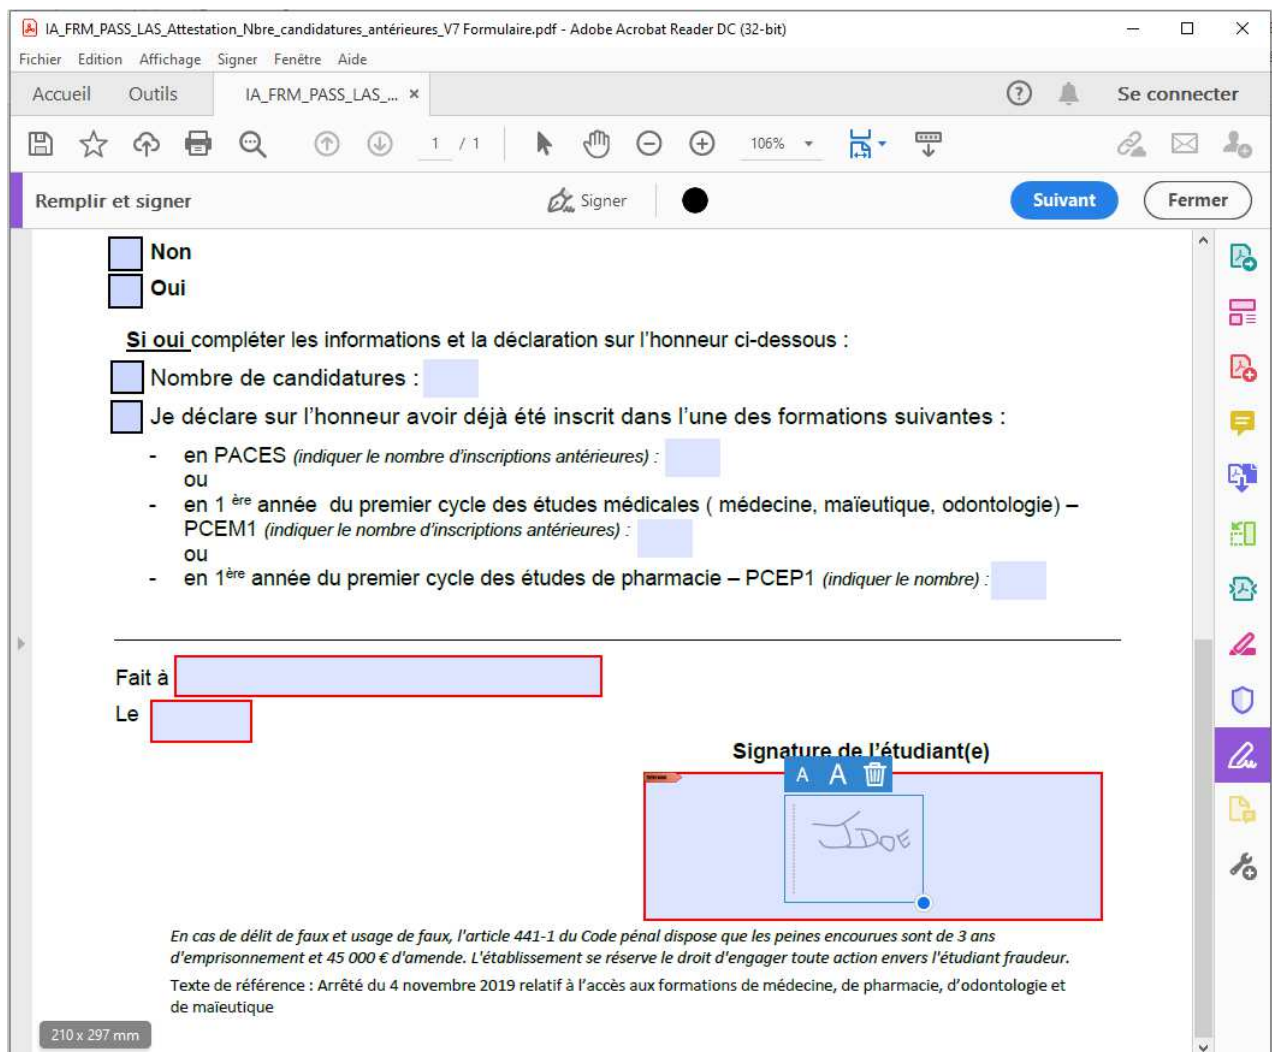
IA_FRM_PASS_LAS_Attestation_Nbre_candidatures_antérieures_V7 Formulaire.pdf - Adobe Acrobat Reader DC (32-bit)

Fichier Edition Affichage Signer Fenêtre Aide

Accueil Outils IA_FRM_PASS_LAS_... ×

Se connecter

1 / 1 106%

Remplir et signer Signer Suivant Fermer

Non
Oui

Si oui compléter les informations et la déclaration sur l'honneur ci-dessous :

Nombre de candidatures :

Je déclare sur l'honneur avoir déjà été inscrit dans l'une des formations suivantes :

- en PACES (indiquer le nombre d'inscriptions antérieures) :
ou
- en 1 ère année du premier cycle des études médicales ( médecine, maïeutique, odontologie) – PCEM1 (indiquer le nombre d'inscriptions antérieures) :
ou
- en 1ère année du premier cycle des études de pharmacie – PCEP1 (indiquer le nombre) :

Fait à
Le

Signature de l'étudiant(e)

A A

JDoe

En cas de délit de faux et usage de faux, l'article 441-1 du Code pénal dispose que les peines encourues sont de 3 ans d'emprisonnement et 45 000 € d'amende. L'établissement se réserve le droit d'engager toute action envers l'étudiant fraudeur.

Texte de référence : Arrêté du 4 novembre 2019 relatif à l'accès aux formations de médecine, de pharmacie, d'odontologie et de maïeutique

210 x 297 mm